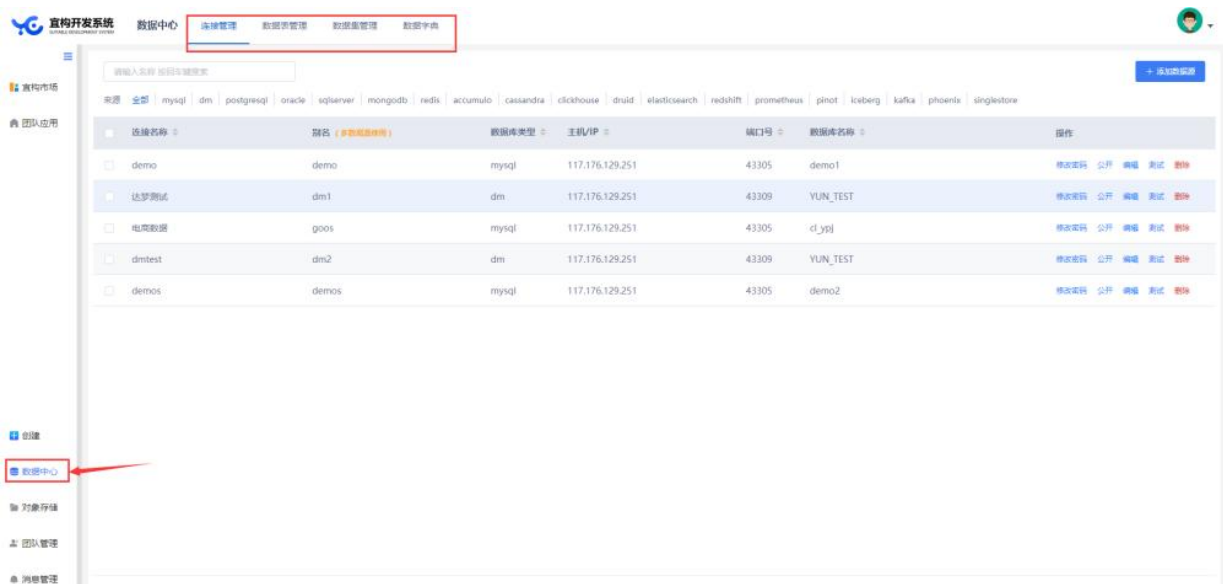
宜构开发系统 SUITABLE DEVELOPMENT SYSTEM

数据中心

连接管理 数据表管理 数据集管理 数据字典

宜构市场

团队应用

请输入名称 按回车键搜索

+ 添加数据源

来源 全部 mysql dm postgresql oracle sqlserver mongodb redis accumulo cassandra clickhouse druid elasticsearch redshift prometheus pinot iceberg kafka phoenix singlestore

| 连接名称 | 别名（多数据源使用） | 数据库类型 | 主机/IP | 端口号 | 数据库名称 | 操作 |
|---|---|---|---|---|---|---|
| demo | demo | mysql | 117.176.129.251 | 43305 | demo1 | 修改密码 公开 编辑 测试 删除 |
| 达梦测试 | dm1 | dm | 117.176.129.251 | 43309 | YUN_TEST | 修改密码 公开 编辑 测试 删除 |
| 电商数据 | goos | mysql | 117.176.129.251 | 43305 | cl_ypj | 修改密码 公开 编辑 测试 删除 |
| dmtest | dm2 | dm | 117.176.129.251 | 43309 | YUN_TEST | 修改密码 公开 编辑 测试 删除 |
| demos | demos | mysql | 117.176.129.251 | 43305 | demo2 | 修改密码 公开 编辑 测试 删除 |

创建

数据中心

对象存储

团队管理

消息管理